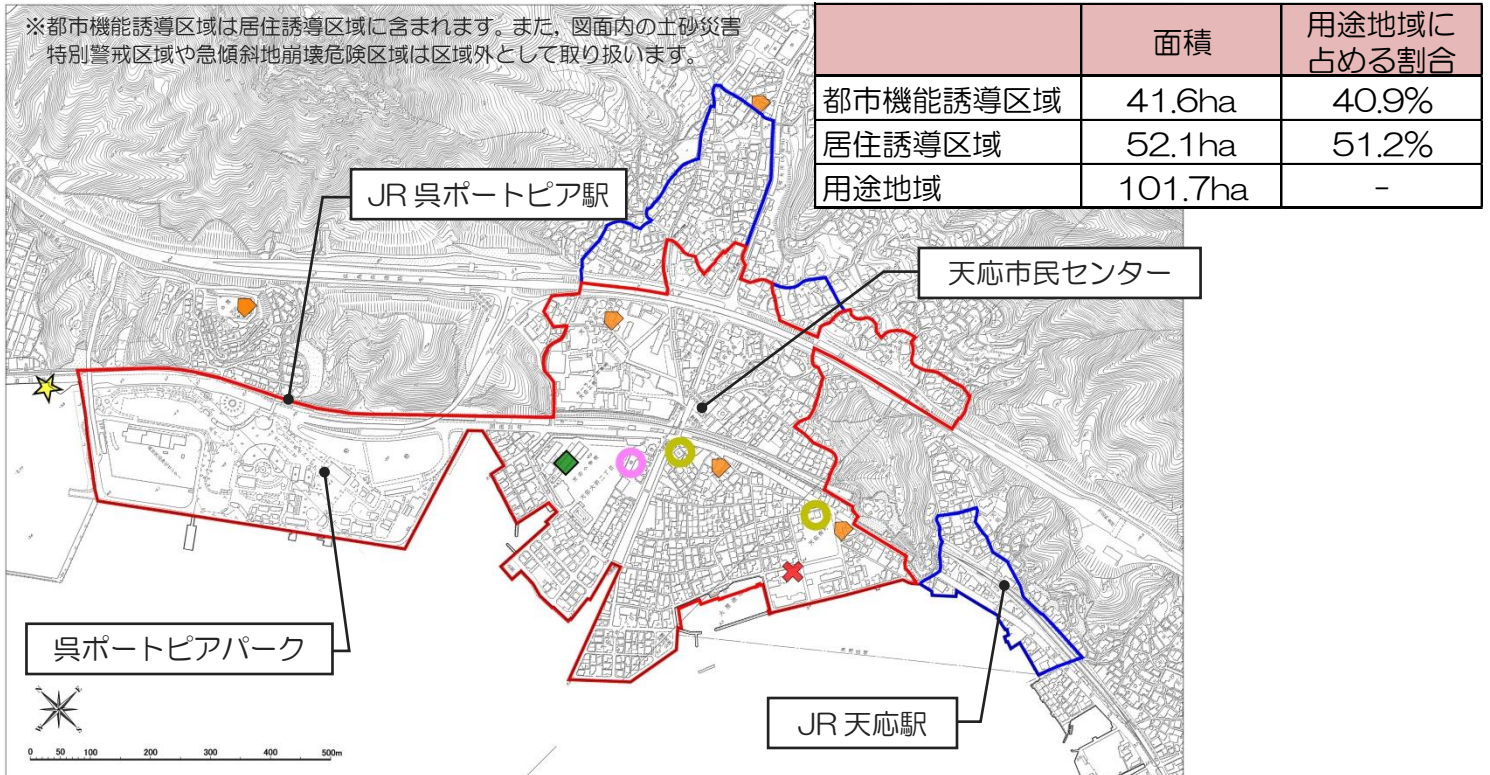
※都市機能誘導区域は居住誘導区域に含まれます。また，図面内の土砂災害特別警戒区域や急傾斜地崩壊危険区域は区域外として取り扱います。

| | 面積 | 用途地域に占める割合 |
|---|---|---|
| 都市機能誘導区域 | 41.6ha | 40.9% |
| 居住誘導区域 | 52.1ha | 51.2% |
| 用途地域 | 101.7ha | - |

JR 呉ポートピア駅

天応市民センター

呉ポートピアパーク

JR 天応駅

0 50 100 200 300 400 500m